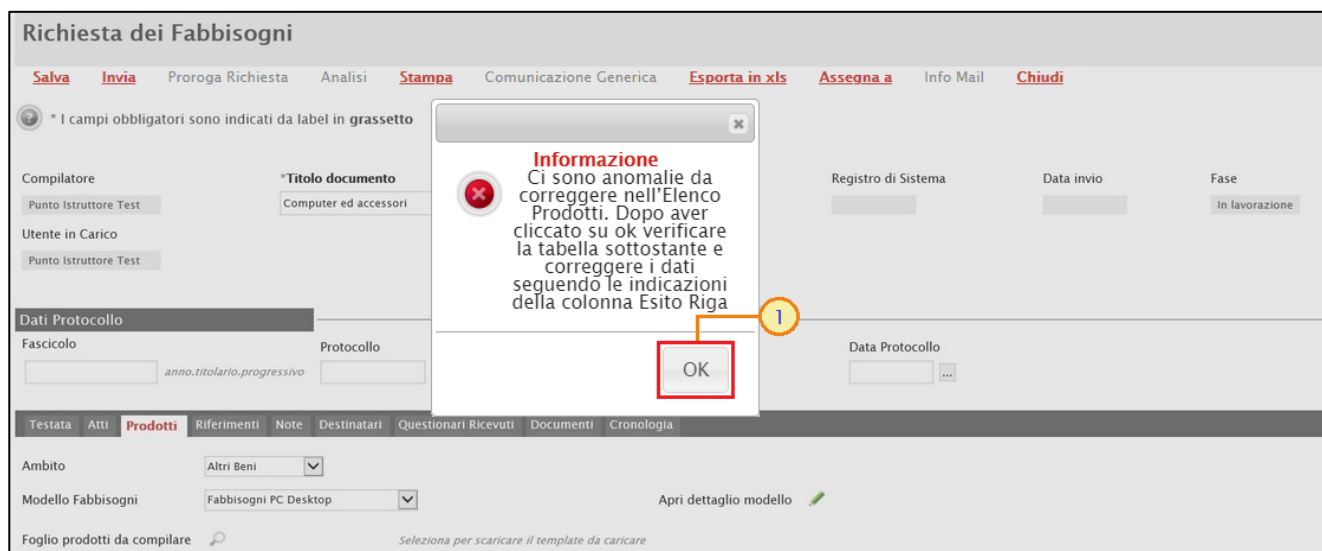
Richiesta dei Fabbisogni

Salva Invia Proroga Richiesta Analisi Stampa Comunicazione Generica Esporta in xls Assegna a Info Mail Chiudi

* I campi obbligatori sono indicati da label in grassetto

Compilatore
Punto Istruttore Test
*Titolo documento
Computer ed accessori
Registro di Sistema
Data invio
Fase
In lavorazione
Utente in Carico
Punto Istruttore Test

×

Informazione
Ci sono anomalie da correggere nell'Elenco Prodotti. Dopo aver cliccato su ok verificare la tabella sottostante e correggere i dati seguendo le indicazioni della colonna Esito Riga

OK

1

Dati Protocollo
Fascicolo
anno.titolario.progressivo
Protocollo
Data Protocollo
...

Testata Atti Prodotti Riferimenti Note Destinatari Questionari Ricevuti Documenti Cronologia

Ambito
Altri Beni
Modello Fabbisogni
Fabbisogni PC Desktop
Apri dettaglio modello
Foglio prodotti da compilare
Seleziona per scaricare il template da caricare